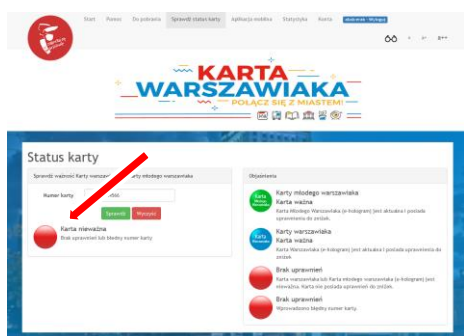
Start Pomoc Do pobrania Sprawdź status karty Aplikacja mobilna Statystyka Konta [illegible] - Wyloguj

KARTA WARSZAWIAKA
POŁĄCZ SIĘ Z MIASTEM!

Status karty

Sprawdź ważność Karty warszawiaka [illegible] karty młodego warszawiaka

Numer karty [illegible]066

Sprawdź Wyczyść

Karta nieważna
Brak uprawnień lub błędny numer karty

Objaśnienia

Karta Młodego Warszawiaka
Karty młodego warszawiaka
Karta ważna
Karta Młodego Warszawiaka (e-hologram) jest aktualna i posiada uprawnienia do zniżek.

Karta Warszawiaka
Karty warszawiaka
Karta ważna
Karta Warszawiaka (e-hologram) jest aktualna i posiada uprawnienia do zniżek.

Brak uprawnień
Karta warszawiaka lub Karta młodego warszawiaka (e-hologram) jest nieważna. Karta nie posiada uprawnień do zniżek.

Brak uprawnień
Wprowadzono błędny numer karty.